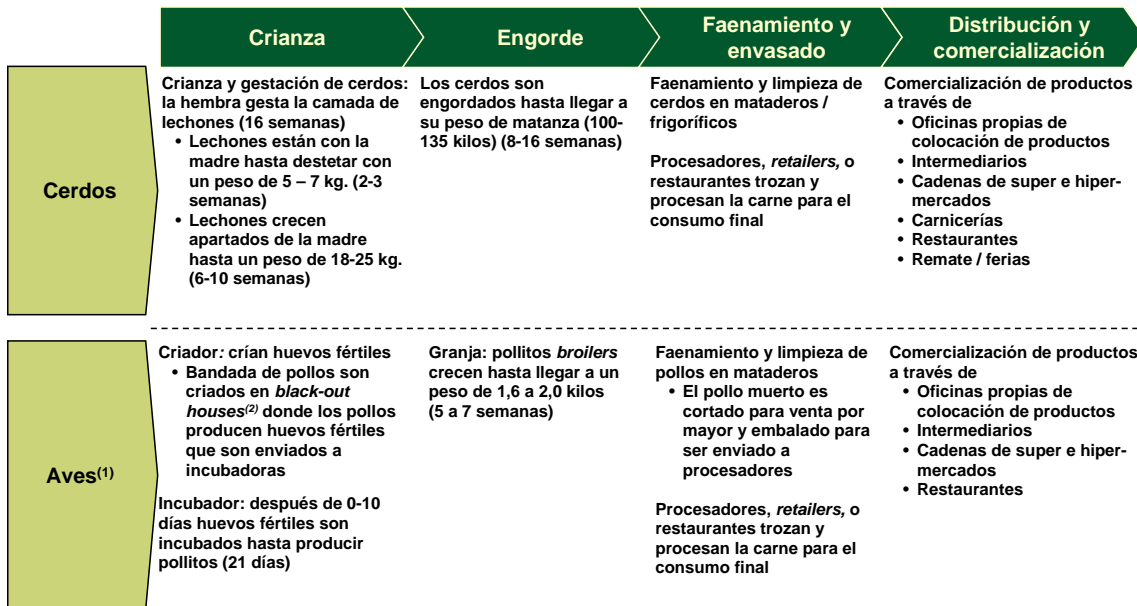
| | Crianza | Engorde | Faenamiento y envasado | Distribución y comercialización |
|---|---|---|---|---|
| Cerdos | Crianza y gestación de cerdos: la hembra gesta la camada de lechones (16 semanas)<br>• Lechones están con la madre hasta destetar con un peso de 5 – 7 kg. (2-3 semanas)<br>• Lechones crecen apartados de la madre hasta un peso de 18-25 kg. (6-10 semanas) | Los cerdos son engordados hasta llegar a su peso de matanza (100-135 kilos) (8-16 semanas) | Faenamiento y limpieza de cerdos en mataderos / frigoríficos<br><br>Procesadores, *retailers,* o restaurantes trozan y procesan la carne para el consumo final | Comercialización de productos a través de<br>• Oficinas propias de colocación de productos<br>• Intermediarios<br>• Cadenas de super e hiper-mercados<br>• Carnicerías<br>• Restaurantes<br>• Remate / ferias |
| Aves$^{(1)}$ | Criador*:* crían huevos fértiles<br>• Bandada de pollos son criados en *black-out houses$^{(2)}$* donde los pollos producen huevos fértiles que son enviados a incubadoras<br><br>Incubador: después de 0-10 días huevos fértiles son incubados hasta producir pollitos (21 días) | Granja: pollitos *broilers* crecen hasta llegar a un peso de 1,6 a 2,0 kilos (5 a 7 semanas) | Faenamiento y limpieza de pollos en mataderos<br>• El pollo muerto es cortado para venta por mayor y embalado para ser enviado a procesadores<br><br>Procesadores, *retailers,* o restaurantes trozan y procesan la carne para el consumo final | Comercialización de productos a través de<br>• Oficinas propias de colocación de productos<br>• Intermediarios<br>• Cadenas de super e hiper-mercados<br>• Restaurantes |